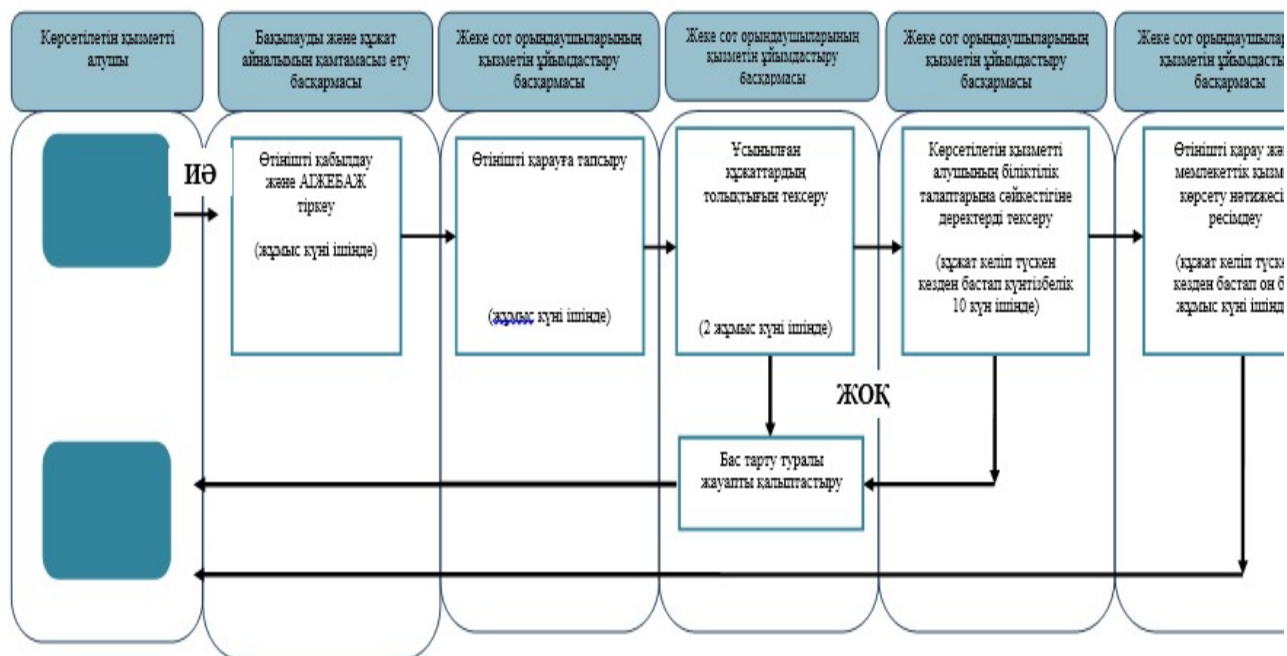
Көрсетілетін қызметті алушы

Бақылауды және құжат айналымын қамтамасыз ету басқармасы

Жеке сот орындаушыларының қызметін ұйымдастыру басқармасы

Жеке сот орындаушыларының қызметін ұйымдастыру басқармасы

Жеке сот орындаушыларының қызметін ұйымдастыру басқармасы

Жеке сот орындаушы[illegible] қызметін ұйымдасты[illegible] басқармасы

ИӘ

Өтінішті қабылдау және АІЖЕБАЖ тіркеу

(жұмыс күні ішінде)

Өтінішті қарауға тапсыру

(жұмыс күні ішінде)

Ұсынылған құжаттардың толықтығын тексеру

(2 жұмыс күні ішінде)

Көрсетілетін қызметті алушының біліктілік талаптарына сәйкестігіне деректерді тексеру

(құжат келіп түскен кезден бастап күнтізбелік 10 күн ішінде)

Өтінішті қарау жә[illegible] мемлекеттік қызм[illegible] көрсету нәтижесі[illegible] ресімдеу

(құжат келіп түске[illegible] кезден бастап он б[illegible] жұмыс күні ішінд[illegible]

ЖОҚ

Бас тарту туралы жауапты қалыптастыру